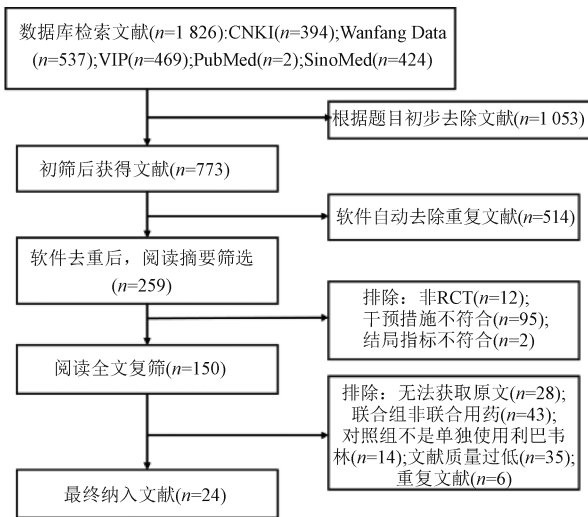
数据库检索文献($n$=1 826):CNKI($n$=394);Wanfang Data ($n$=537);VIP($n$=469);PubMed($n$=2);SinoMed($n$=424)

根据题目初步去除文献($n$=1 053)

初筛后获得文献($n$=773)

软件自动去除重复文献($n$=514)

软件去重后，阅读摘要筛选 ($n$=259)

排除：非RCT($n$=12); 干预措施不符合($n$=95); 结局指标不符合($n$=2)

阅读全文复筛($n$=150)

排除：无法获取原文($n$=28); 联合组非联合用药($n$=43); 对照组不是单独使用利巴韦林($n$=14);文献质量过低($n$=35); 重复文献($n$=6)

最终纳入文献($n$=24)